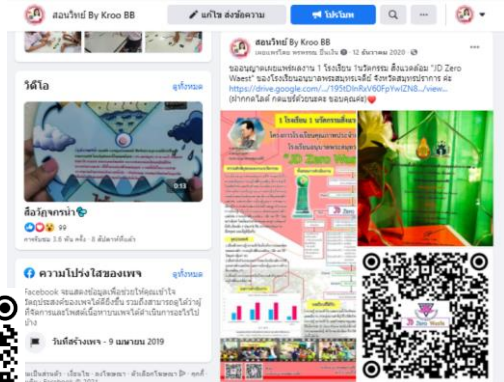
สอนวิทย์ By Kroo BB

แก้ไข ส่งข้อความ

โปรโมท

วิดีโอ

ดูทั้งหมด

0:53

สื่อวัฏจักรน้ำ

99

การรับชม 3.8 พัน ครั้ง · 8 สัปดาห์ที่แล้ว

ความโปร่งใสของเพจ

ดูทั้งหมด

Facebook จะแสดงข้อมูลเพื่อช่วยให้คุณเข้าใจวัตถุประสงค์ของเพจได้ดียิ่งขึ้น รวมถึงสามารถดูได้ว่ามีผู้จัดการและโพสต์เนื้อหาบนเพจได้ทำเนินการอะไรไปบ้าง

วันที่สร้างเพจ - 9 เมษายน 2019

ความเป็นส่วนตัว · เงื่อนไข · โฆษณา · ตัวเลือกโฆษณา · คุกกี้ · Facebook © 2021

สอนวิทย์ By Kroo BB

เผยแพร่โดย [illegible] · 12 มีนาคม 2020 ·

ขอเผยแพร่ผลงาน 1 โรงเรียน 1นวัตกรรม สิ่งแวดล้อม "JD Zero Waest" ของโรงเรียนอนุบาลพระสมุทรเจดีย์ จังหวัดสมุทรปราการ ค่ะ
https://drive.google.com/.../195tDInRxV60FpYwIZN8.../view...
(ฝากกดไลค์ กดแชร์ด้วยนะคะ ขอบคุณค่ะ)❤️

1 โรงเรียน 1 นวัตกรรมสิ่งแวดล้อม

โครงการโรงเรียนอนุบาลพระสมุทรเจดีย์

"JD Zero Waste"

JD Zero Waste

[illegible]